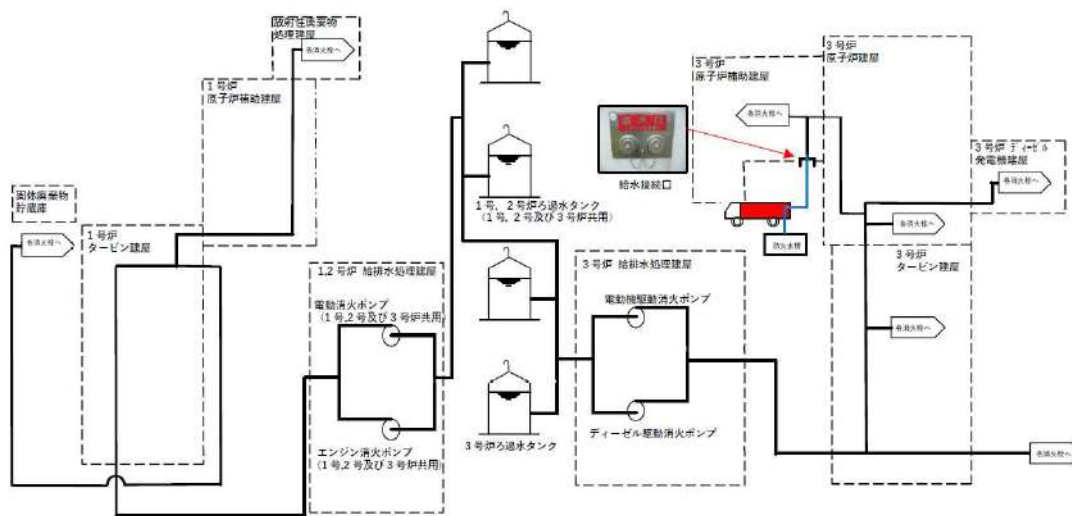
放射性廃棄物
処理建屋

各消火栓へ

1号炉
原子炉補助建屋

固体廃棄物
貯蔵庫

各消火栓へ

1号炉
タービン建屋

1,2号炉 給排水処理建屋

電動消火ポンプ
(1号,2号及び3号炉共用)

エンジン消火ポンプ
(1号,2号及び3号炉共用)

1号、2号炉ろ過水タンク
(1号、2号及び3号炉共用)

3号炉ろ過水タンク

3号炉 給排水処理建屋

電動機駆動消火ポンプ

ディーゼル駆動消火ポンプ

給水接続口

3号炉
原子炉補助建屋

各消火栓へ

消火水槽

3号炉
原子炉建屋

3号炉 ディーゼル
発電機建屋

各消火栓へ

各消火栓へ

3号炉
タービン建屋

各消火栓へ

各消火栓へ